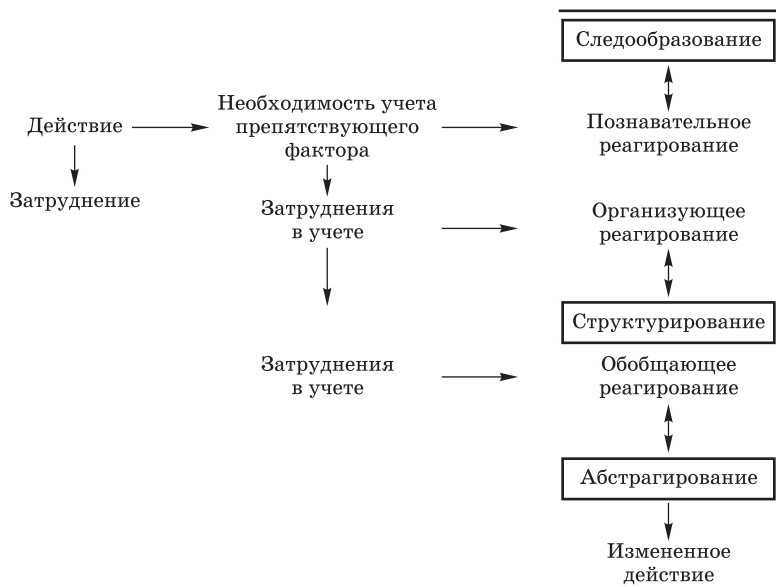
Следообразование

Действие

Необходимость учета препятствующего фактора

Познавательное реагирование

Затруднение

Затруднения в учете

Организующее реагирование

Структурирование

Затруднения в учете

Обобщающее реагирование

Абстрагирование

Измененное действие